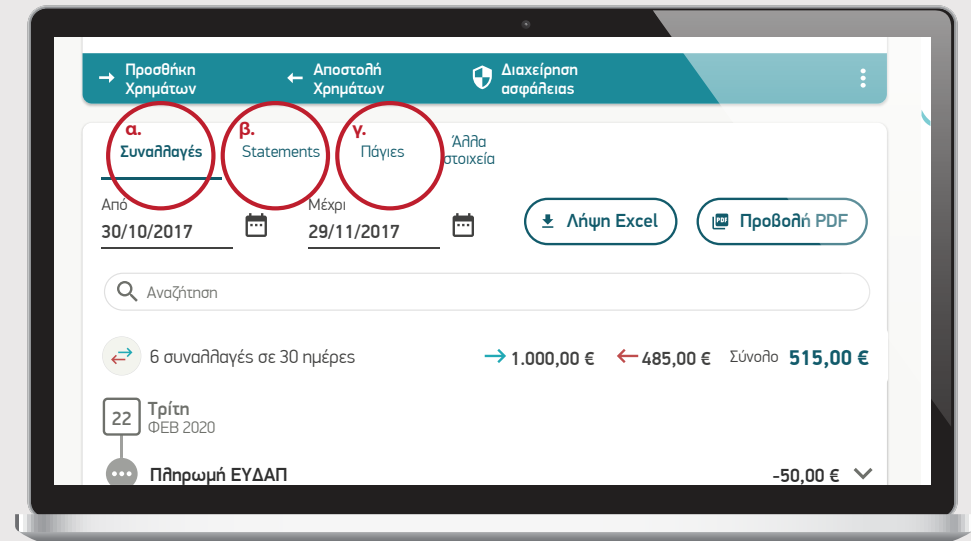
→ Προσθήκη Χρημάτων

← Αποστολή Χρημάτων

Διαχείρηση ασφάλειας

α. Συναλλαγές

β. Statements

γ. Πάγιες

Άλλα στοιχεία

Από
30/10/2017

Μέχρι
29/11/2017

Λήψη Excel

Προβολή PDF

Αναζήτηση

6 συναλλαγές σε 30 ημέρες

→ 1.000,00 €

← 485,00 €

Σύνολο 515,00 €

22 Τρίτη
ΦΕΒ 2020

Πληρωμή ΕΥΔΑΠ

-50,00 €